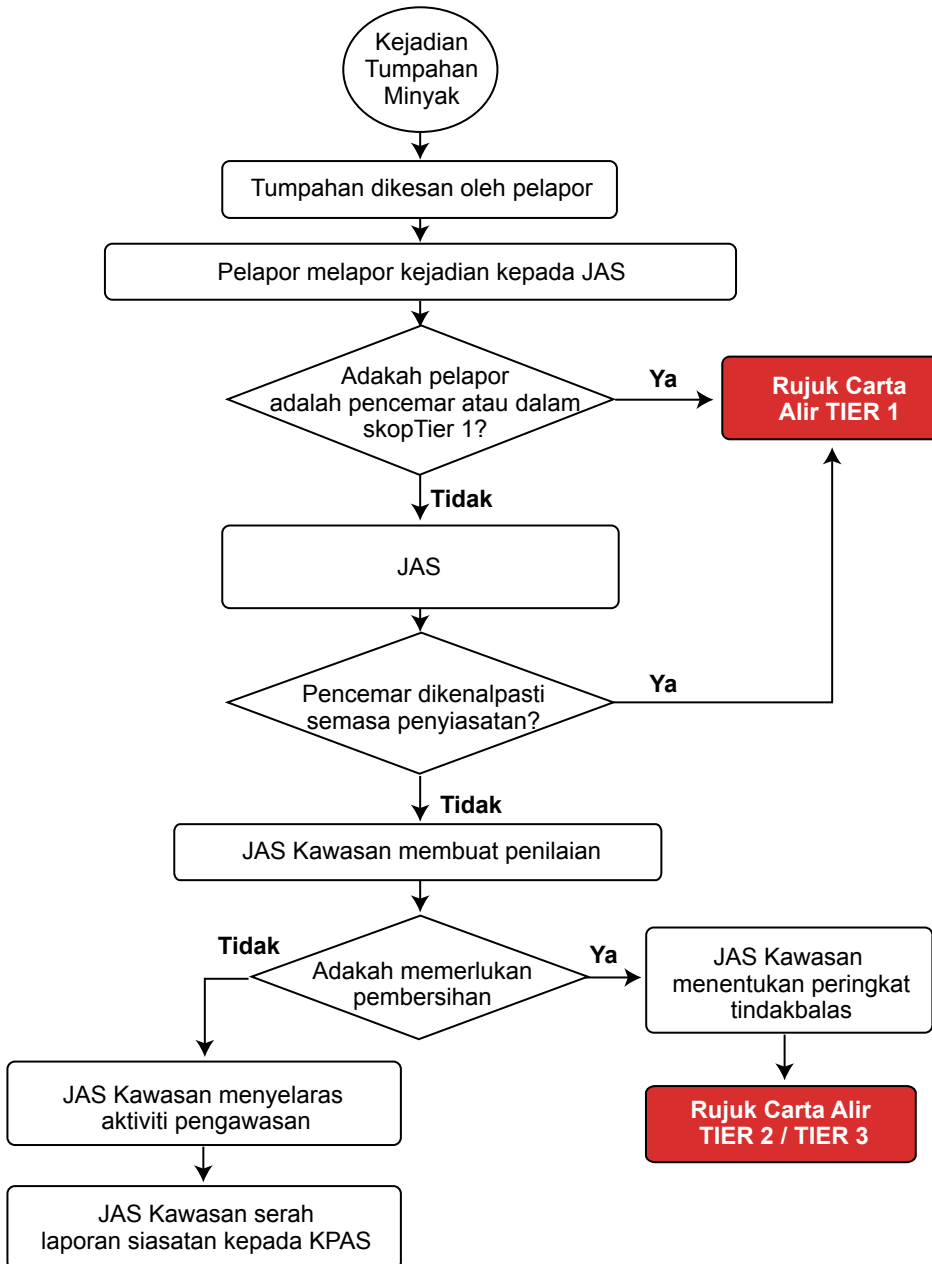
Kejadian Tumpahan Minyak

Tumpahan dikesan oleh pelapor

Pelapor melapor kejadian kepada JAS

Adakah pelapor adalah pencemar atau dalam skopTier 1?

Ya

Rujuk Carta Alir TIER 1

Tidak

JAS

Pencemar dikenalpasti semasa penyiasatan?

Ya

Tidak

JAS Kawasan membuat penilaian

Tidak

Adakah memerlukan pembersihan

Ya

JAS Kawasan menentukan peringkat tindakbalas

Rujuk Carta Alir TIER 2 / TIER 3

JAS Kawasan menyelaras aktiviti pengawasan

JAS Kawasan serah laporan siasatan kepada KPAS